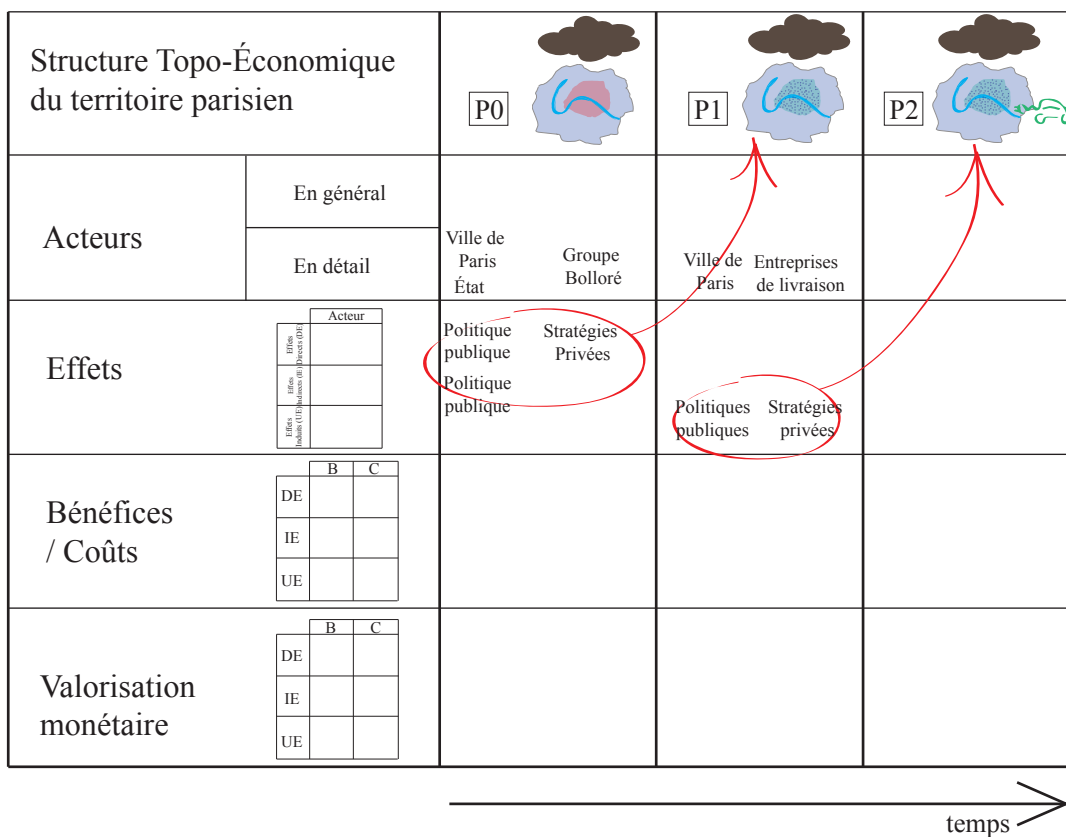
| Structure Topo-Économique du territoire parisien | | P0 | P1 | P2 |
|---|---|---|---|---|
| Acteurs | En général | | | |
| | En détail | Ville de Paris État — Groupe Bolloré | Ville de Paris — Entreprises de livraison | |
| Effets | | Politique publique — Stratégies Privées; Politique publique | Politiques publiques — Stratégies privées | |
| Bénéfices / Coûts | | | | |
| Valorisation monétaire | | | | |

| | Acteur |
|---|---|
| Effets Directs (DE) | |
| Effets Indirects (IE) | |
| Effets Induits (UE) | |

| | B | C |
|---|---|---|
| DE | | |
| IE | | |
| UE | | |

| | B | C |
|---|---|---|
| DE | | |
| IE | | |
| UE | | |

temps